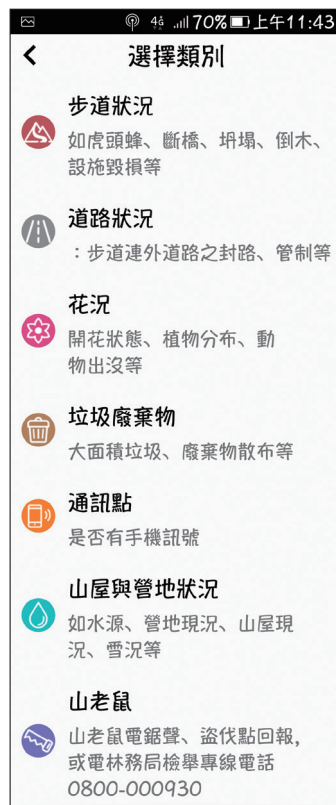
4G 70% 上午11:43

<

選擇類別

步道狀況
如虎頭蜂、斷橋、坍塌、倒木、設施毀損等

道路狀況
：步道連外道路之封路、管制等

花況
開花狀態、植物分布、動物出沒等

垃圾廢棄物
大面積垃圾、廢棄物散布等

通訊點
是否有手機訊號

山屋與營地狀況
如水源、營地現況、山屋現況、雪況等

山老鼠
山老鼠電鋸聲、盜伐點回報，或電林務局檢舉專線電話 0800-000930